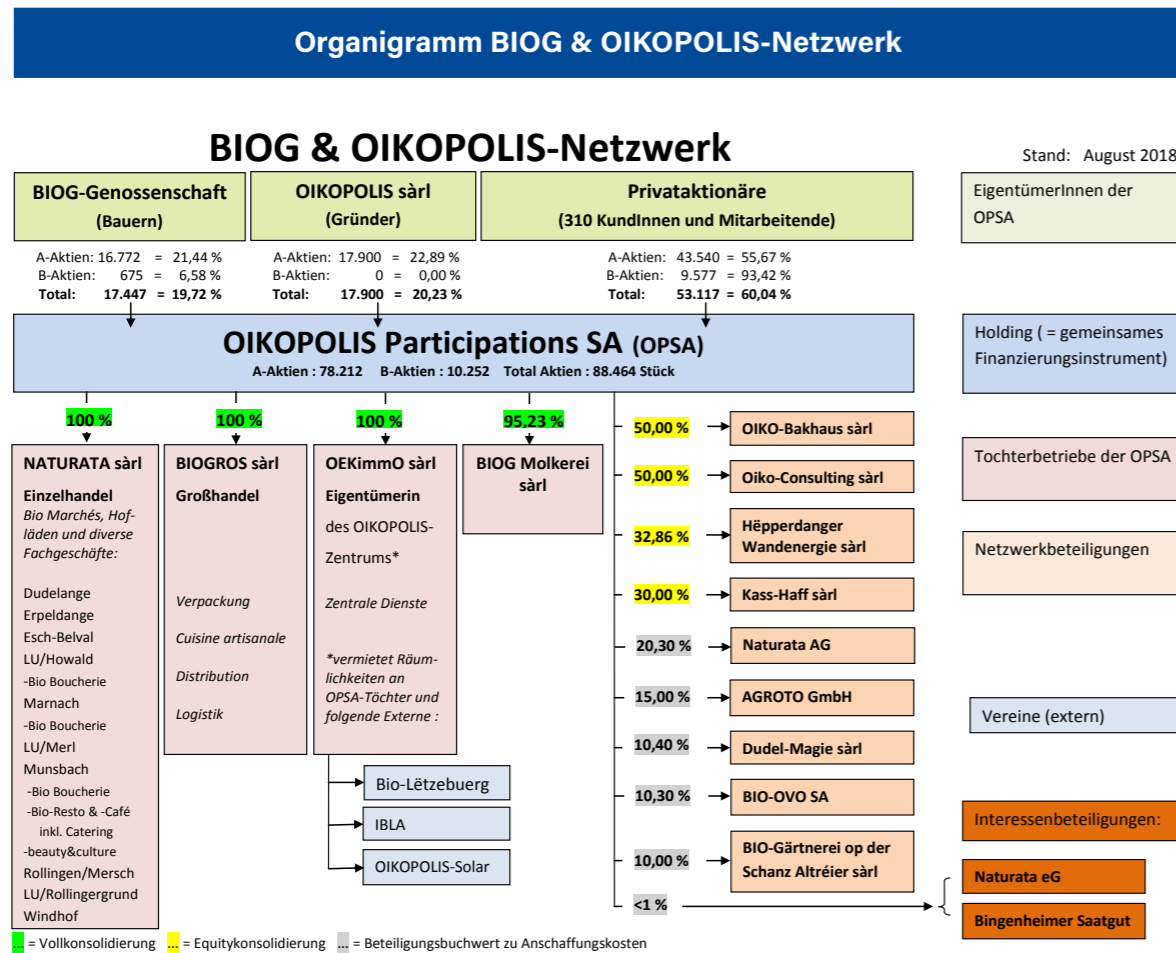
Organigramm BIOG & OIKOPOLIS-Netzwerk

BIOG & OIKOPOLIS-Netzwerk

Stand: August 2018

BIOG-Genossenschaft
(Bauern)

OIKOPOLIS sàrl
(Gründer)

Privataktionäre
(310 KundInnen und Mitarbeitende)

EigentümerInnen der OPSA

A-Aktien: 16.772 = 21,44 %
B-Aktien: 675 = 6,58 %
Total: 17.447 = 19,72 %

A-Aktien: 17.900 = 22,89 %
B-Aktien: 0 = 0,00 %
Total: 17.900 = 20,23 %

A-Aktien: 43.540 = 55,67 %
B-Aktien: 9.577 = 93,42 %
Total: 53.117 = 60,04 %

OIKOPOLIS Participations SA (OPSA)
A-Aktien : 78.212 B-Aktien : 10.252 Total Aktien : 88.464 Stück

Holding ( = gemeinsames Finanzierungsinstrument)

100 %

100 %

100 %

95,23 %

NATURATA sàrl
Einzelhandel
Bio Marchés, Hofläden und diverse Fachgeschäfte:

Dudelange
Erpeldange
Esch-Belval
LU/Howald
-Bio Boucherie
Marnach
-Bio Boucherie
LU/Merl
Munsbach
-Bio Boucherie
-Bio-Resto & -Café inkl. Catering
-beauty&culture
Rollingen/Mersch
LU/Rollingergrund
Windhof

BIOGROS sàrl
Großhandel

Verpackung
Cuisine artisanale
Distribution
Logistik

OEKimmO sàrl
Eigentümerin
des OIKOPOLIS-Zentrums*

Zentrale Dienste

*vermietet Räumlichkeiten an OPSA-Töchter und folgende Externe :

BIOG Molkerei sàrl

Bio-Lëtzebuerg
IBLA
OIKOPOLIS-Solar

50,00 % OIKO-Bakhaus sàrl
50,00 % Oiko-Consulting sàrl
32,86 % Hëpperdanger Wandenergie sàrl
30,00 % Kass-Haff sàrl
20,30 % Naturata AG
15,00 % AGROTO GmbH
10,40 % Dudel-Magie sàrl
10,30 % BIO-OVO SA
10,00 % BIO-Gärtnerei op der Schanz Altréier sàrl
<1 %

Tochterbetriebe der OPSA

Netzwerkbeteiligungen

Vereine (extern)

Interessenbeteiligungen:

Naturata eG
Bingenheimer Saatgut

... = Vollkonsolidierung ... = Equitykonsolidierung ... = Beteiligungsbuchwert zu Anschaffungskosten